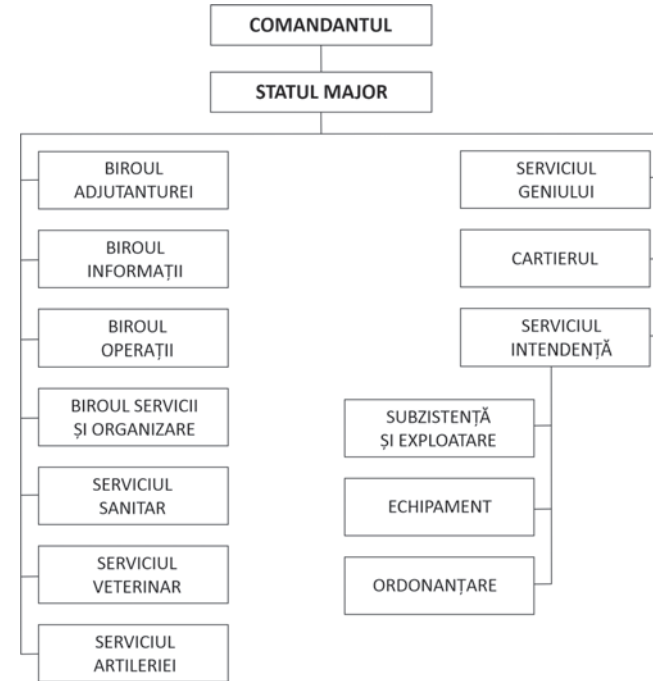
COMANDANTUL

STATUL MAJOR

BIROUL ADJUTANTUREI

BIROUL INFORMAȚII

BIROUL OPERAȚII

BIROUL SERVICII ȘI ORGANIZARE

SERVICIUL SANITAR

SERVICIUL VETERINAR

SERVICIUL ARTILERIEI

SERVICIUL GENIULUI

CARTIERUL

SERVICIUL INTENDENȚĂ

SUBZISTENȚĂ ȘI EXPLOATARE

ECHIPAMENT

ORDONANȚARE